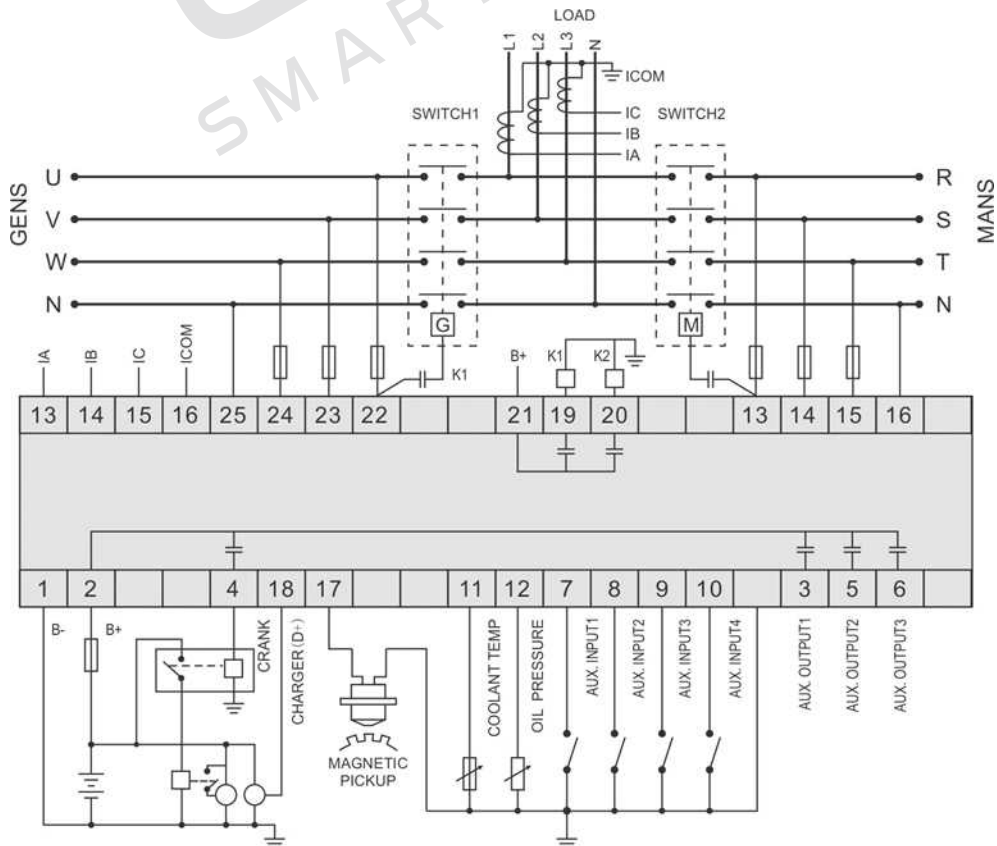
SMAR

LOAD

L1 L2 L3 N

ICOM

IC

IB

IA

SWITCH1

SWITCH2

GENS

U

V

W

N

R

S

T

N

MANS

G

M

IA IB IC ICOM

B+ K1 K2

K1

| 13 | 14 | 15 | 16 | 25 | 24 | 23 | 22 | | | 21 | 19 | 20 | | | 13 | 14 | 15 | 16 | |
|---|---|---|---|---|---|---|---|---|---|---|---|---|---|---|---|---|---|---|---|

| 1 | 2 | | | 4 | 18 | 17 | | | 11 | 12 | 7 | 8 | 9 | 10 | | 3 | 5 | 6 | |
|---|---|---|---|---|---|---|---|---|---|---|---|---|---|---|---|---|---|---|---|

B-

B+

CRANK

CHARGER (D+)

MAGNETIC PICKUP

COOLANT TEMP

OIL PRESSURE

AUX. INPUT1

AUX. INPUT2

AUX. INPUT3

AUX. INPUT4

AUX. OUTPUT1

AUX. OUTPUT2

AUX. OUTPUT3